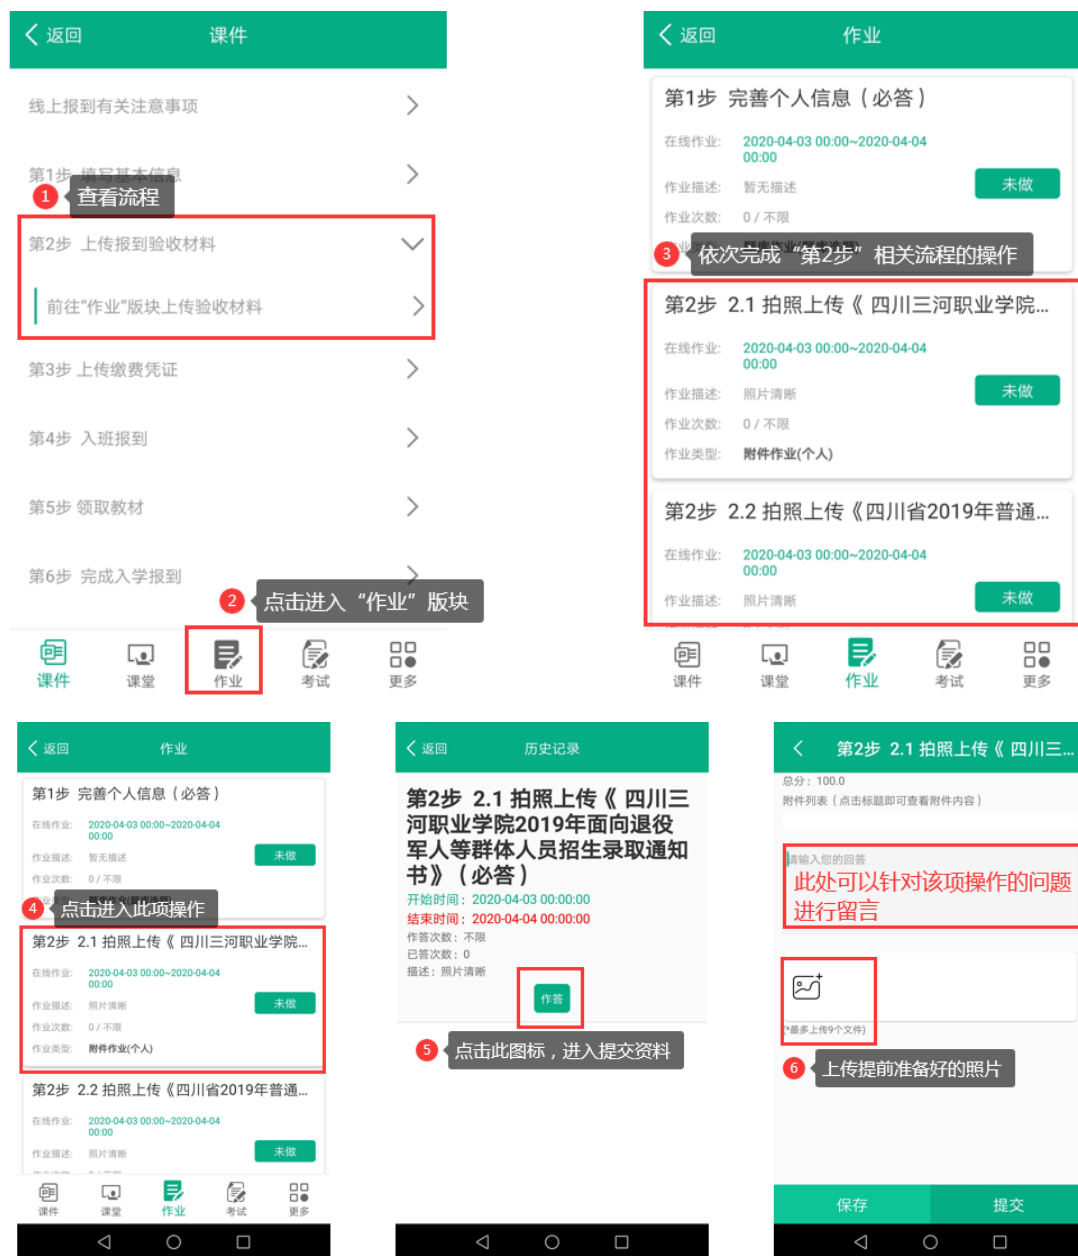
返回 课件

线上报到有关注意事项

第1步 填写基本信息

1 查看流程

第2步 上传报到验收材料

前往"作业"版块上传验收材料

第3步 上传缴费凭证

第4步 入班报到

第5步 领取教材

第6步 完成入学报到

2 点击进入"作业"版块

课件 课堂 作业 考试 更多

返回 作业

第1步 完善个人信息（必答）

在线作业: 2020-04-03 00:00~2020-04-04 00:00

作业描述: 暂无描述 未做

作业次数: 0 / 不限

3 依次完成"第2步"相关流程的操作

第2步 2.1 拍照上传《四川三河职业学院...

在线作业: 2020-04-03 00:00~2020-04-04 00:00

作业描述: 照片清晰 未做

作业次数: 0 / 不限

作业类型: 附件作业(个人)

第2步 2.2 拍照上传《四川省2019年普通...

在线作业: 2020-04-03 00:00~2020-04-04 00:00

作业描述: 照片清晰 未做

课件 课堂 作业 考试 更多

返回 作业

第1步 完善个人信息（必答）

在线作业: 2020-04-03 00:00~2020-04-04 00:00

作业描述: 暂无描述 未做

作业次数: 0 / 不限

4 点击进入此项操作

第2步 2.1 拍照上传《四川三河职业学院...

在线作业: 2020-04-03 00:00~2020-04-04 00:00

作业描述: 照片清晰 未做

作业次数: 0 / 不限

作业类型: 附件作业(个人)

第2步 2.2 拍照上传《四川省2019年普通...

在线作业: 2020-04-03 00:00~2020-04-04 00:00

作业描述: 照片清晰 未做

课件 课堂 作业 考试 更多

返回 历史记录

第2步 2.1 拍照上传《四川三河职业学院2019年面向退役军人等群体人员招生录取通知书》（必答）

开始时间: 2020-04-03 00:00:00

结束时间: 2020-04-04 00:00:00

作答次数: 不限

已答次数: 0

描述: 照片清晰

作答

5 点击此图标，进入提交资料

第2步 2.1 拍照上传《四川三...

总分: 100.0

附件列表（点击标题即可查看附件内容）

请输入您的回答

此处可以针对该项操作的问题进行留言

*最多上传9个文件)

6 上传提前准备好的照片

保存 提交